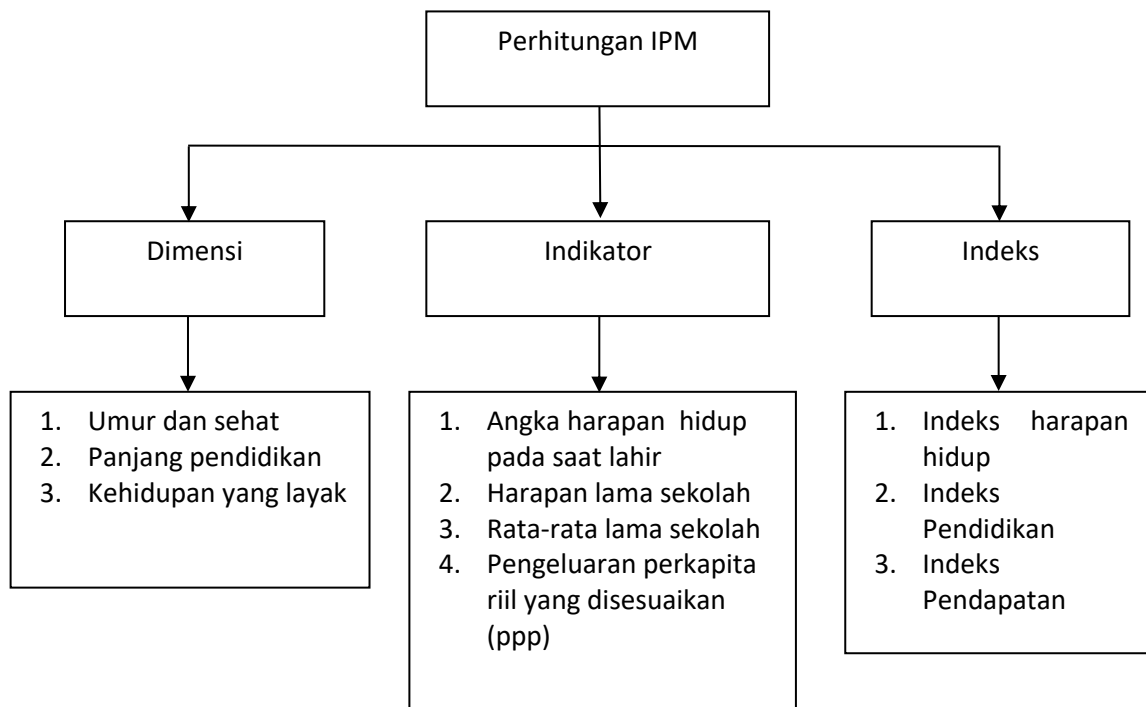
Perhitungan IPM

Dimensi

Indikator

Indeks

1. Umur dan sehat
2. Panjang pendidikan
3. Kehidupan yang layak

1. Angka harapan hidup pada saat lahir
2. Harapan lama sekolah
3. Rata-rata lama sekolah
4. Pengeluaran perkapita riil yang disesuaikan (ppp)

1. Indeks harapan hidup
2. Indeks Pendidikan
3. Indeks Pendapatan